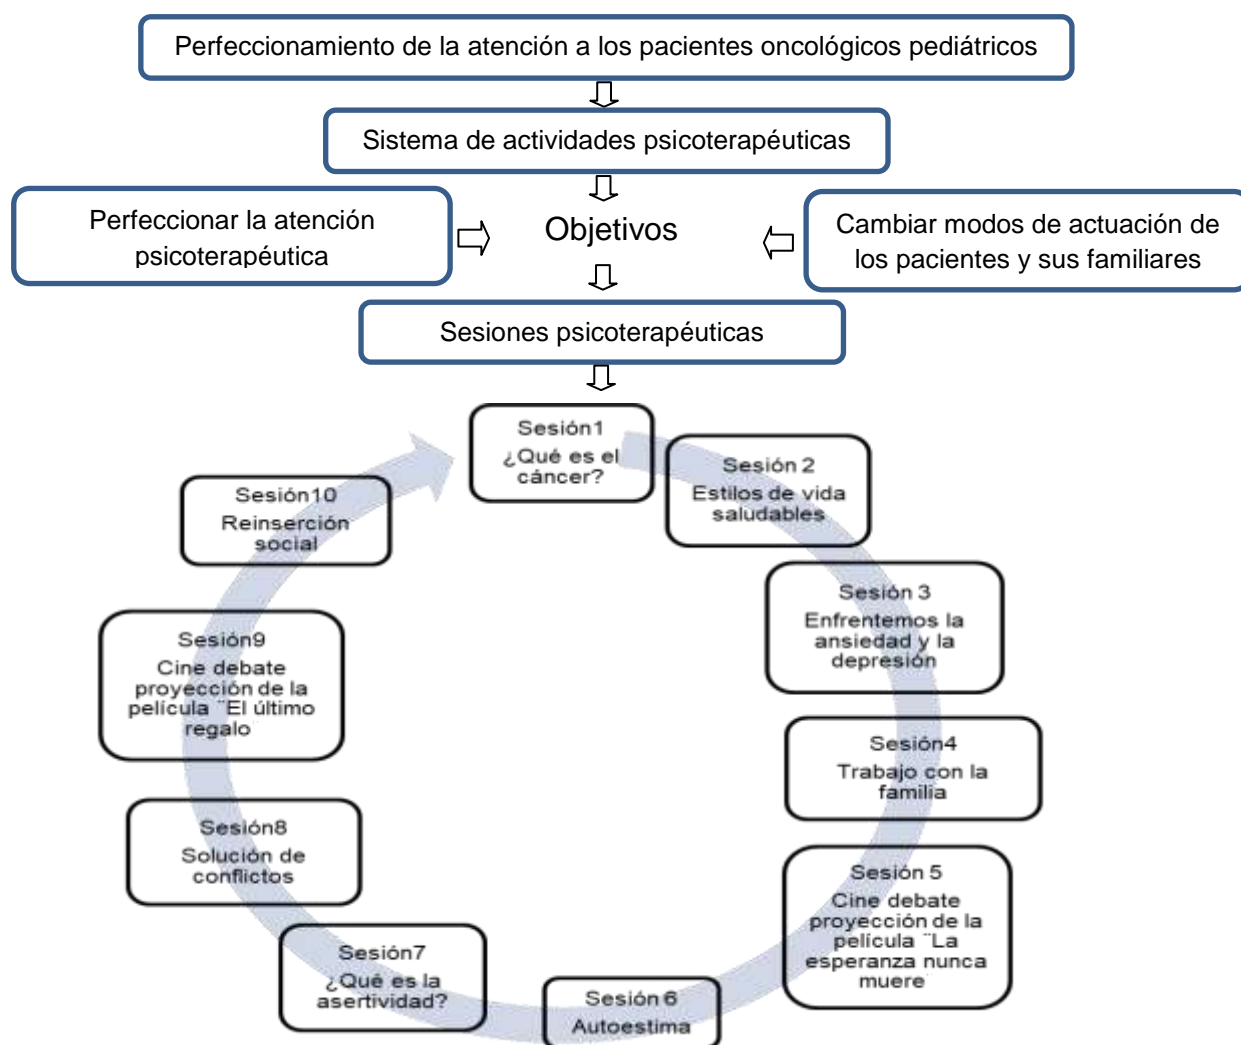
Perfeccionamiento de la atención a los pacientes oncológicos pediátricos

Sistema de actividades psicoterapéuticas

Perfeccionar la atención psicoterapéutica

Objetivos

Cambiar modos de actuación de los pacientes y sus familiares

Sesiones psicoterapéuticas

Sesión1
¿Qué es el cáncer?

Sesión 2
Estilos de vida saludables

Sesión 3
Enfrentemos la ansiedad y la depresión

Sesión4
Trabajo con la familia

Sesión 5
Cine debate proyección de la película ¨La esperanza nunca muere¨

Sesión6
Autoestima

Sesión7
¿Qué es la asertividad?

Sesión8
Solución de conflictos

Sesión9
Cine debate proyección de la película ¨El último regalo

Sesión10
Reinserción social